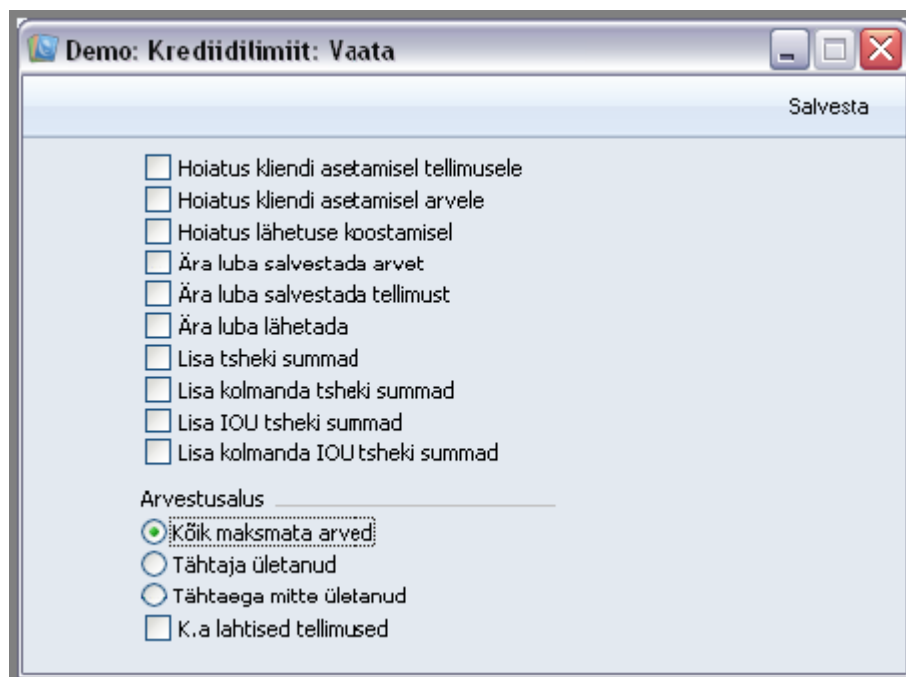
Demo: Krediidilimiit: Vaata

Salvesta

Hoiatus kliendi asetamisel tellimusele
Hoiatus kliendi asetamisel arvele
Hoiatus lähetuse koostamisel
Ära luba salvestada arvet
Ära luba salvestada tellimust
Ära luba lähetada
Lisa tsheki summad
Lisa kolmanda tsheki summad
Lisa IOU tsheki summad
Lisa kolmanda IOU tsheki summad

Arvestusalus
Kõik maksmata arved
Tähtaja ületanud
Tähtaega mitte ületanud
K.a lahtised tellimused